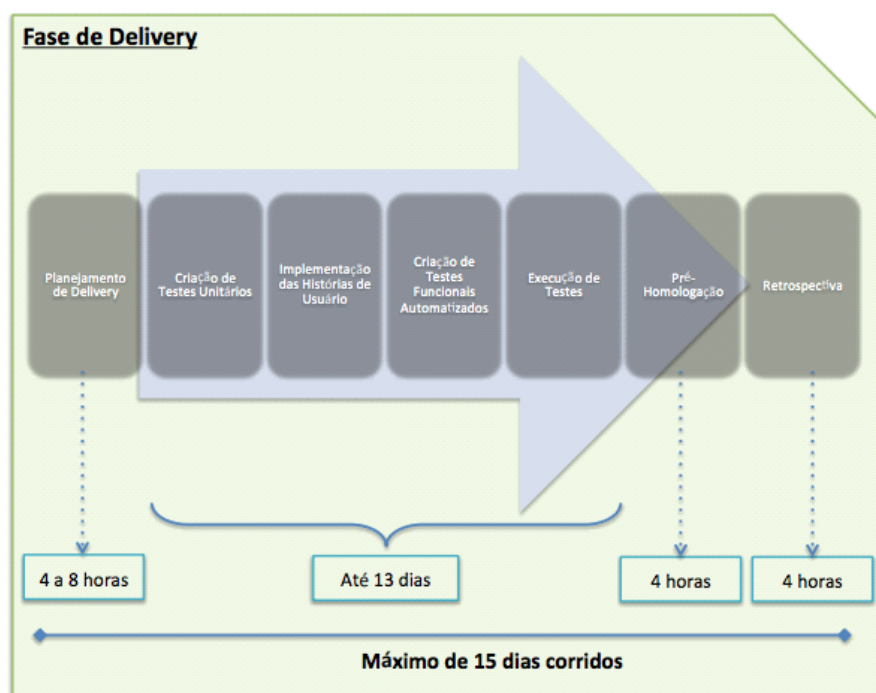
Fase de Delivery

Planejamento de Delivery

Criação de Testes Unitários

Implementação das Histórias de Usuário

Criação de Testes Funcionais Automatizados

Execução de Testes

Pré-Homologação

Retrospectiva

4 a 8 horas

Até 13 dias

4 horas

4 horas

Máximo de 15 dias corridos